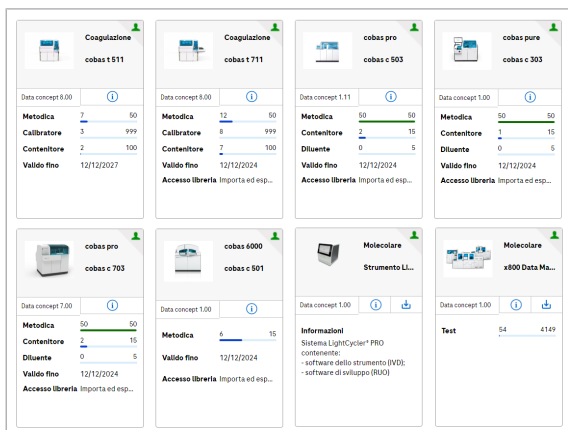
Coagulazione

cobas t 511

Data concept 8.00

| Metodica | 7 | 50 |
|---|---|---|
| Calibratore | 3 | 999 |
| Contenitore | 2 | 100 |
| Valido fino | 12/12/2027 | |

Coagulazione

cobas t 711

Data concept 8.00

| Metodica | 12 | 50 |
|---|---|---|
| Calibratore | 8 | 999 |
| Contenitore | 7 | 100 |
| Valido fino | 12/12/2024 | |
| Accesso libreria | Importa ed esp... | |

cobas pro

cobas c 503

Data concept 1.11

| Metodica | 50 | 50 |
|---|---|---|
| Contenitore | 2 | 15 |
| Diluente | 0 | 5 |
| Valido fino | 12/12/2024 | |
| Accesso libreria | Importa ed esp... | |

cobas pure

cobas c 303

Data concept 1.00

| Metodica | 50 | 50 |
|---|---|---|
| Contenitore | 1 | 15 |
| Diluente | 0 | 5 |
| Valido fino | 12/12/2024 | |
| Accesso libreria | Importa ed esp... | |

cobas pro

cobas c 703

Data concept 7.00

| Metodica | 50 | 50 |
|---|---|---|
| Contenitore | 2 | 15 |
| Diluente | 0 | 5 |
| Valido fino | 12/12/2024 | |
| Accesso libreria | Importa ed esp... | |

cobas 6000

cobas c 501

Data concept 1.00

| Metodica | 6 | 15 |
|---|---|---|
| Valido fino | 12/12/2024 | |
| Accesso libreria | Importa ed esp... | |

Molecolare

Strumento Li...

Data concept 1.00

Informazioni
Sistema LightCycler® PRO contenente:
- software dello strumento (IVD);
- software di sviluppo (RUO)

Molecolare

x800 Data Ma...

Data concept 1.00

| Test | 54 | 4149 |
|---|---|---|